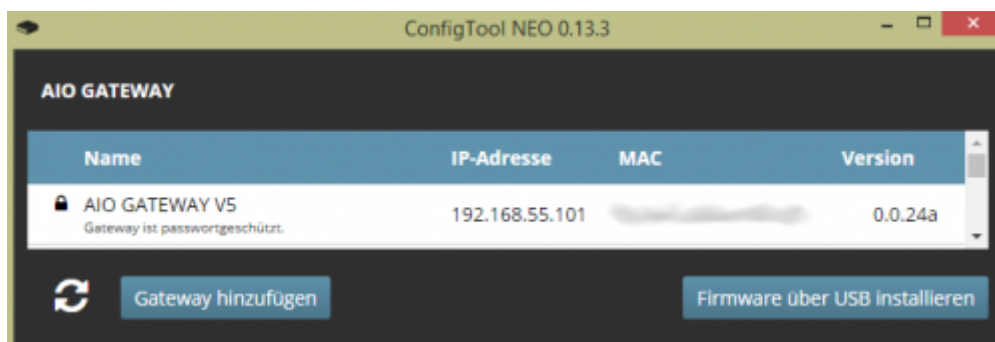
ConfigTool NEO 0.13.3

AIO GATEWAY

| Name | IP-Adresse | MAC | Version |
|---|---|---|---|
| AIO GATEWAY V5 Gateway ist passwortgeschützt. | 192.168.55.101 | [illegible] | 0.0.24a |

Gateway hinzufügen

Firmware über USB installieren